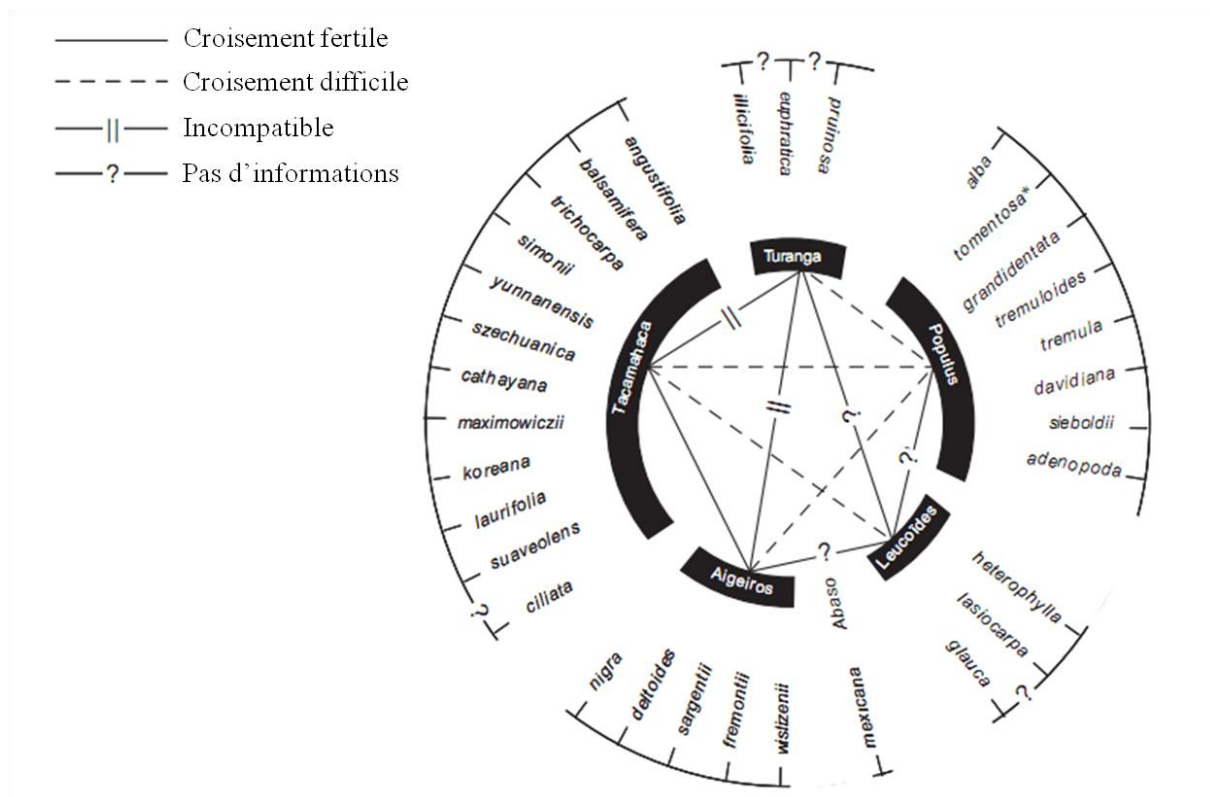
Croisement fertile
Croisement difficile
Incompatible
? Pas d'informations

? ?
illicifolia
euphratica
pruinosa

Turanga

alba
tomentosa*
grandidentata
tremuloides
tremula
davidiana
sieboldii
adenopoda

Populus

angustifolia
balsamifera
trichocarpa
simonii
yunnanensis
szechuanica
cathayana
maximowiczii
koreana
laurifolia
suaveolens
ciliata
?

Tacamahaca

?
?
?

Leucoides

heterophylla
lasiocarpa
glauca
?

Aigeiros

Abaso

nigra
deltoides
sargentii
fremontii
wislizenii
mexicana